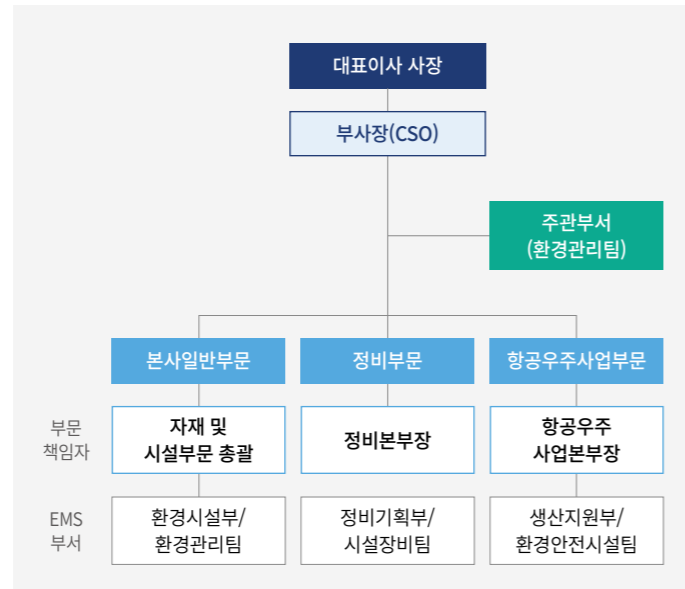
대표이사 사장

부사장(CSO)

주관부서
(환경관리팀)

본사일반부문

정비부문

항공우주사업부문

부문
책임자

자재 및
시설부문 총괄

정비본부장

항공우주
사업본부장

EMS
부서

환경시설부/
환경관리팀

정비기획부/
시설장비팀

생산지원부/
환경안전시설팀